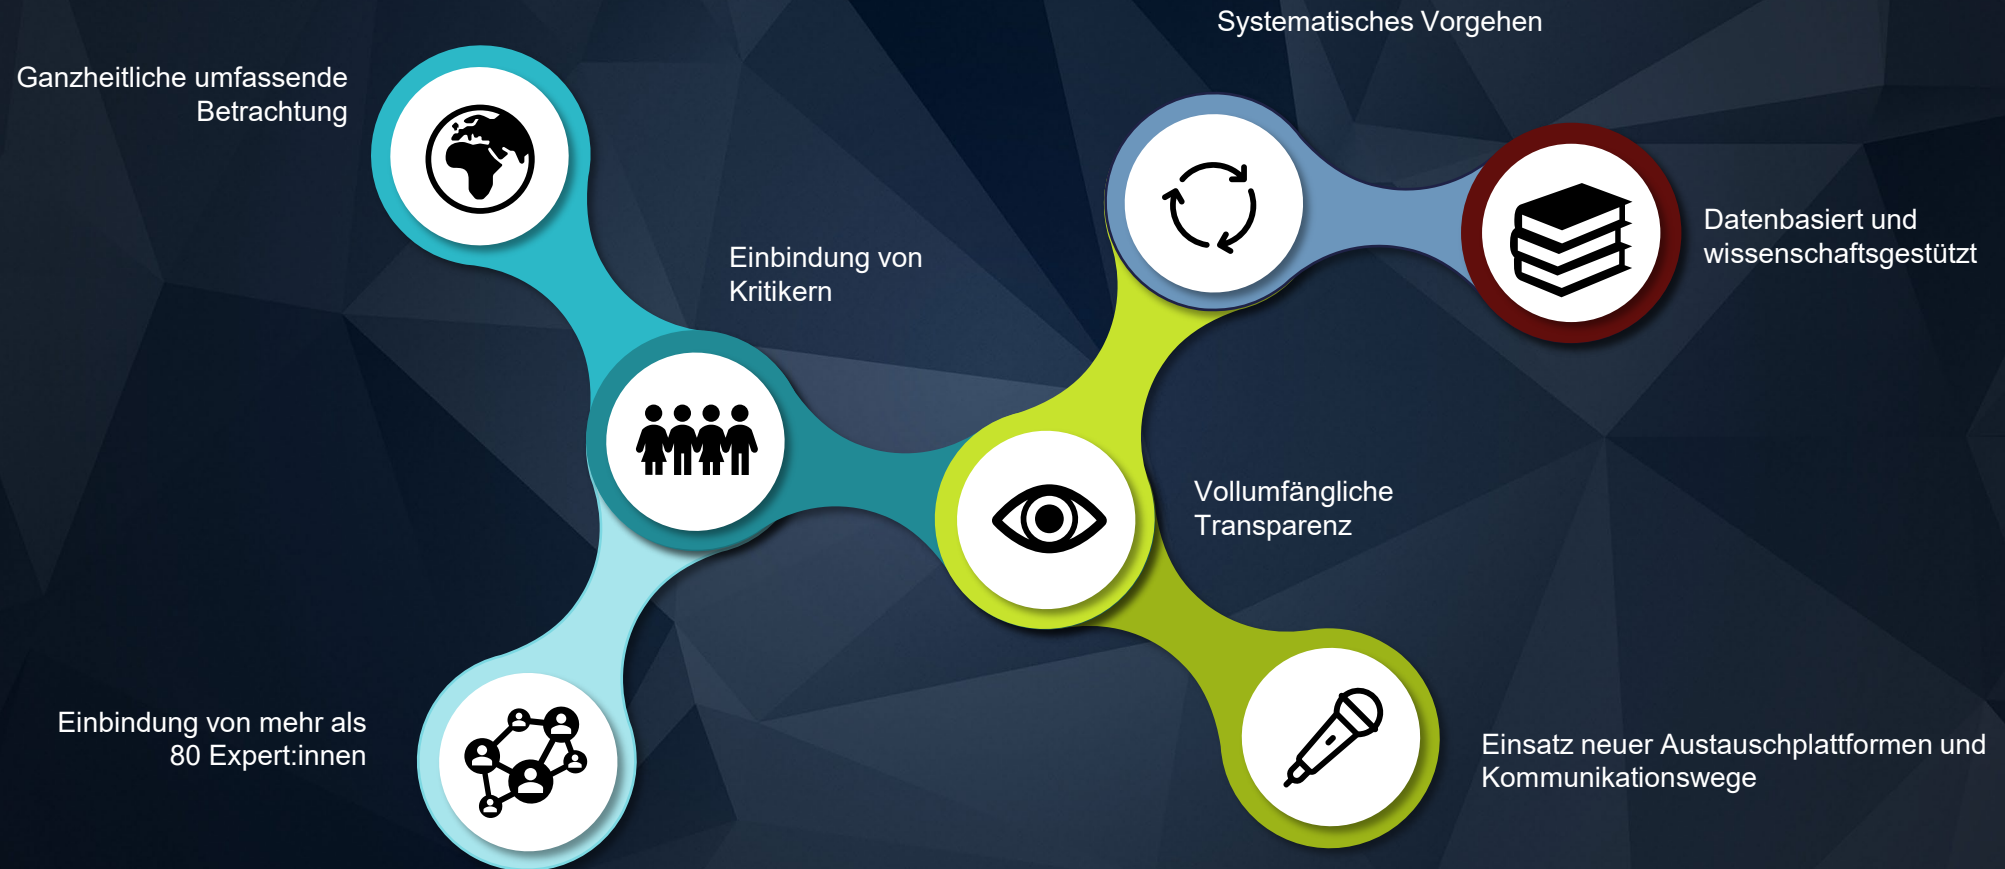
Ganzheitliche umfassende Betrachtung

Systematisches Vorgehen

Einbindung von Kritikern

Datenbasiert und wissenschaftsgestützt

Vollumfängliche Transparenz

Einbindung von mehr als 80 Expert:innen

Einsatz neuer Austauschplattformen und Kommunikationswege